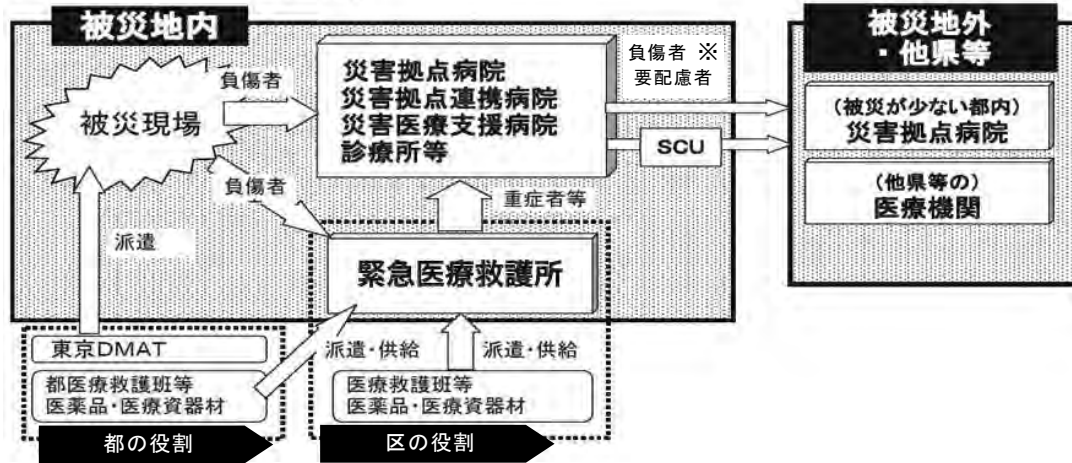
被災地内

被災現場

負傷者

災害拠点病院
災害拠点連携病院
災害医療支援病院
診療所等

負傷者 ※
要配慮者

SCU

負傷者

重症者等

派遣

緊急医療救護所

被災地外
・他県等

（被災が少ない都内）
災害拠点病院

（他県等の）
医療機関

東京DMAT

都医療救護班等
医薬品・医療資器材

派遣・供給

派遣・供給

医療救護班等
医薬品・医療資器材

都の役割

区の役割